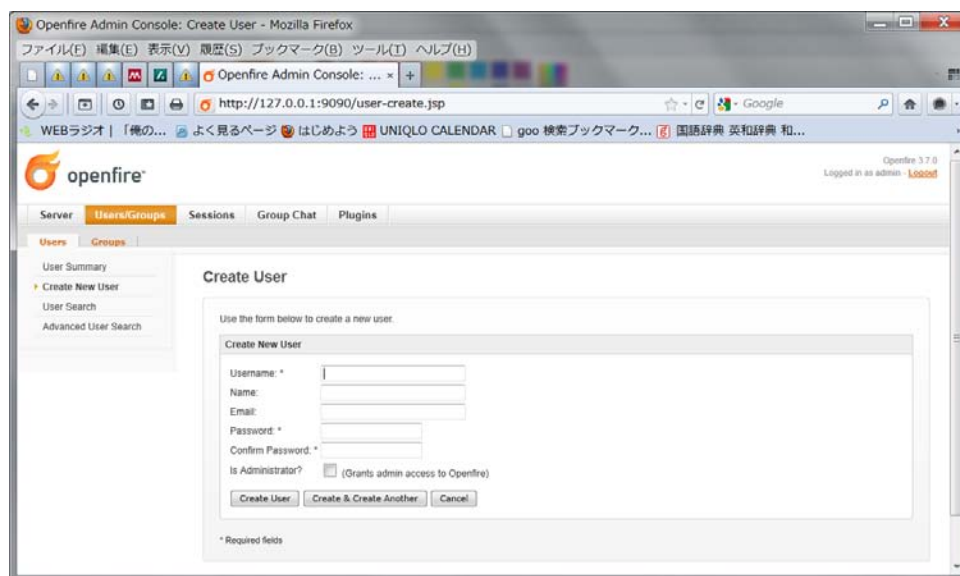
Openfire Admin Console: Create User - Mozilla Firefox

ファイル(F) 編集(E) 表示(V) 履歴(S) ブックマーク(B) ツール(T) ヘルプ(H)

Openfire Admin Console: ... ×

http://127.0.0.1:9090/user-create.jsp

Google

WEBラジオ | 「俺の... よく見るページ はじめよう UNIQLO CALENDAR goo 検索ブックマーク... 国語辞典 英和辞典 和...

openfire

Openfire 3.7.0
Logged in as admin - Logout

Server Users/Groups Sessions Group Chat Plugins

Users Groups

User Summary
Create New User
User Search
Advanced User Search

Create User

Use the form below to create a new user.

Create New User

Username: *
Name:
Email:
Password: *
Confirm Password: *
Is Administrator? (Grants admin access to Openfire)

Create User Create & Create Another Cancel

* Required fields